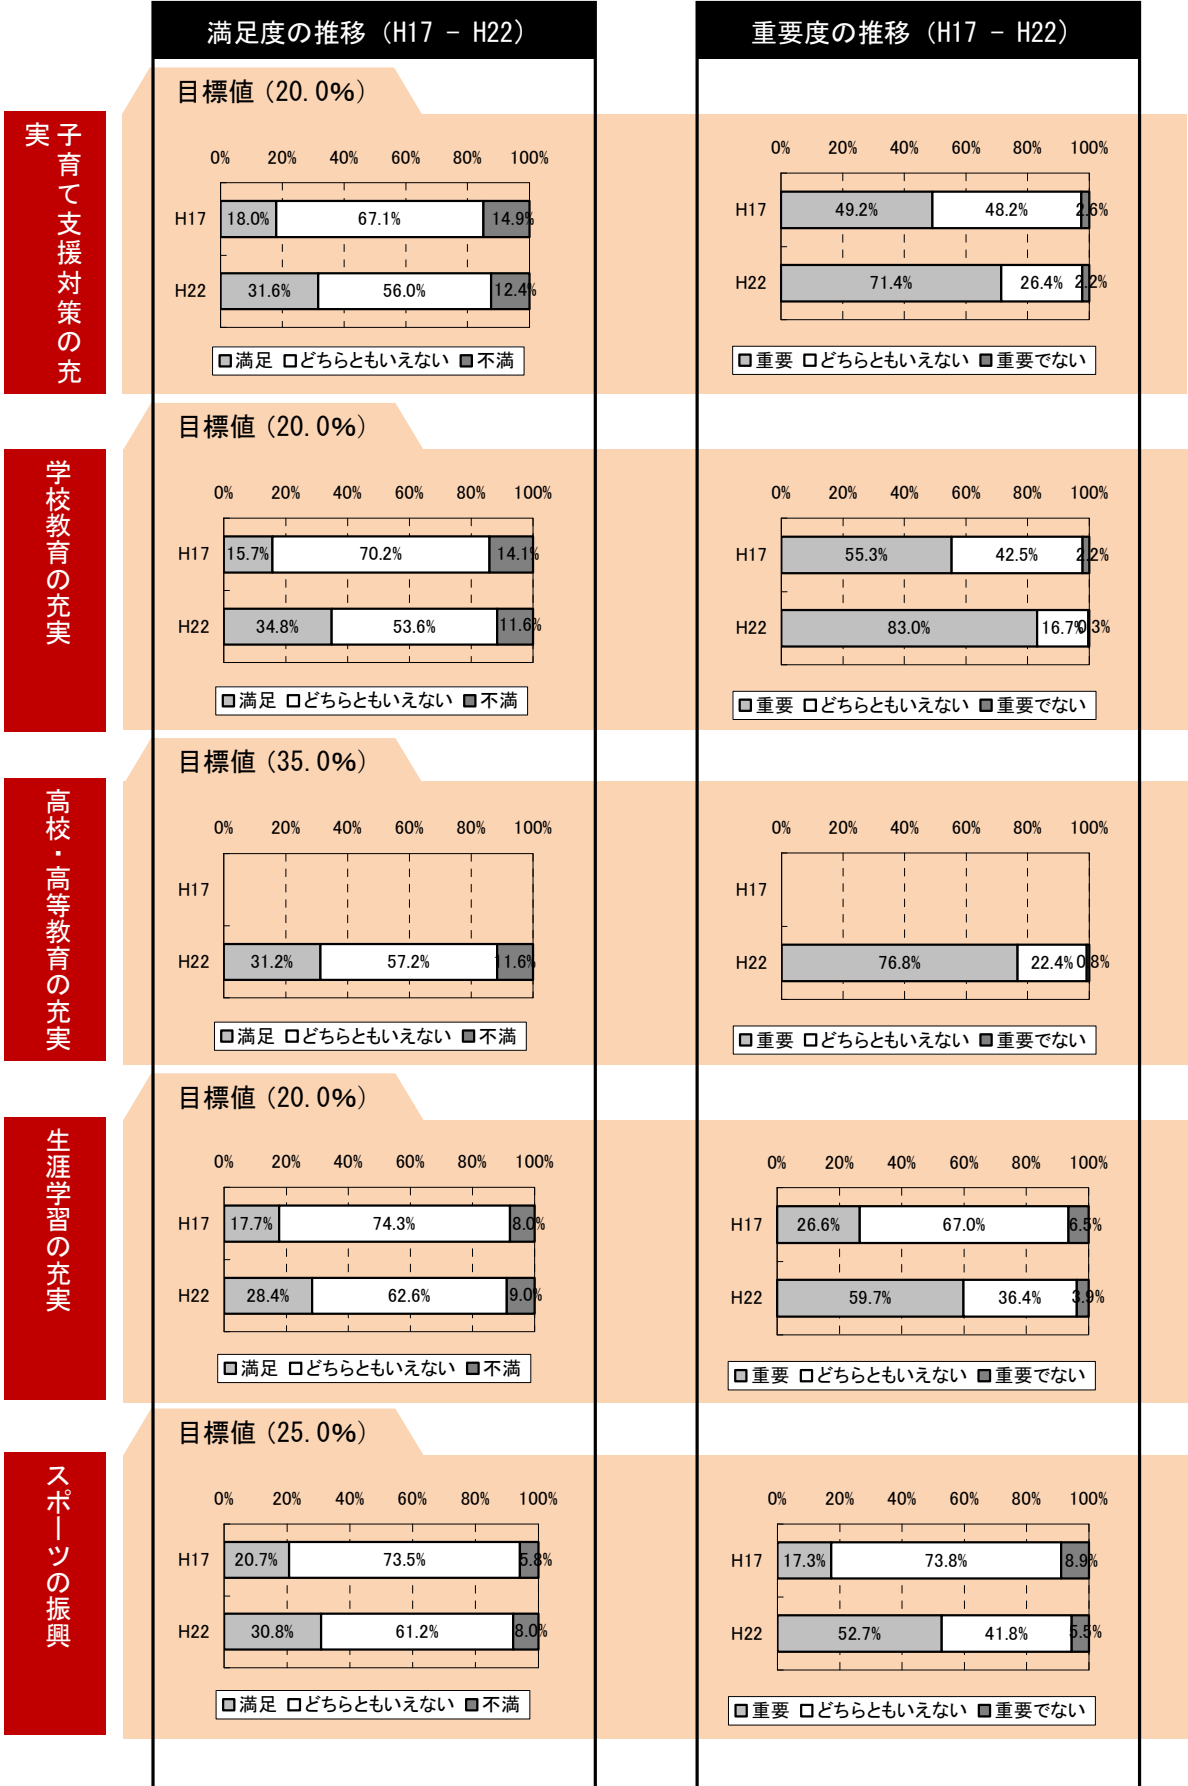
満足度の推移（H17 － H22）

重要度の推移（H17 － H22）

子育て支援対策の充実

目標値（20.0%）

0% 20% 40% 60% 80% 100%

H17 18.0% 67.1% 14.9%

H22 31.6% 56.0% 12.4%

□満足 □どちらともいえない ■不満

0% 20% 40% 60% 80% 100%

H17 49.2% 48.2% 2.6%

H22 71.4% 26.4% 2.2%

□重要 □どちらともいえない ■重要でない

学校教育の充実

目標値（20.0%）

0% 20% 40% 60% 80% 100%

H17 15.7% 70.2% 14.1%

H22 34.8% 53.6% 11.6%

□満足 □どちらともいえない ■不満

0% 20% 40% 60% 80% 100%

H17 55.3% 42.5% 2.2%

H22 83.0% 16.7% 0.3%

□重要 □どちらともいえない ■重要でない

高校・高等教育の充実

目標値（35.0%）

0% 20% 40% 60% 80% 100%

H17

H22 31.2% 57.2% 11.6%

□満足 □どちらともいえない ■不満

0% 20% 40% 60% 80% 100%

H17

H22 76.8% 22.4% 0.8%

□重要 □どちらともいえない ■重要でない

生涯学習の充実

目標値（20.0%）

0% 20% 40% 60% 80% 100%

H17 17.7% 74.3% 8.0%

H22 28.4% 62.6% 9.0%

□満足 □どちらともいえない ■不満

0% 20% 40% 60% 80% 100%

H17 26.6% 67.0% 6.5%

H22 59.7% 36.4% 3.9%

□重要 □どちらともいえない ■重要でない

スポーツの振興

目標値（25.0%）

0% 20% 40% 60% 80% 100%

H17 20.7% 73.5% 5.8%

H22 30.8% 61.2% 8.0%

□満足 □どちらともいえない ■不満

0% 20% 40% 60% 80% 100%

H17 17.3% 73.8% 8.9%

H22 52.7% 41.8% 5.5%

□重要 □どちらともいえない ■重要でない